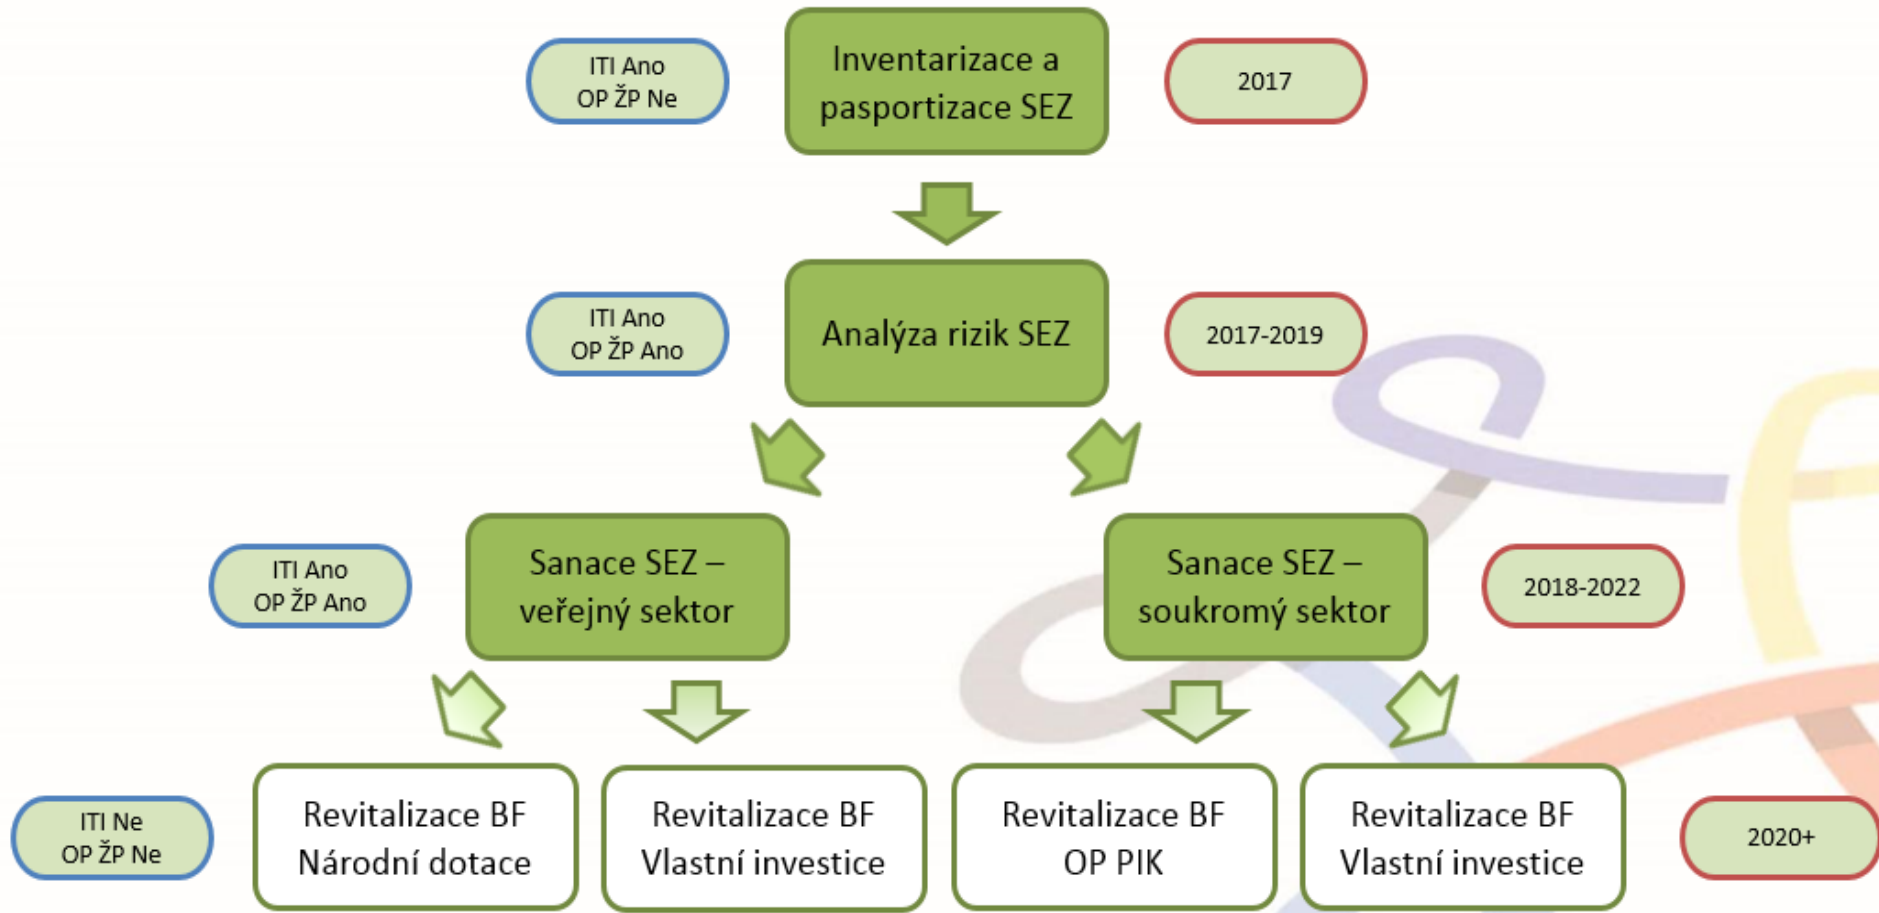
ITI Ano
OP ŽP Ne

Inventarizace a pasportizace SEZ

2017

ITI Ano
OP ŽP Ano

Analýza rizik SEZ

2017-2019

ITI Ano
OP ŽP Ano

Sanace SEZ – veřejný sektor

Sanace SEZ – soukromý sektor

2018-2022

ITI Ne
OP ŽP Ne

Revitalizace BF
Národní dotace

Revitalizace BF
Vlastní investice

Revitalizace BF
OP PIK

Revitalizace BF
Vlastní investice

2020+